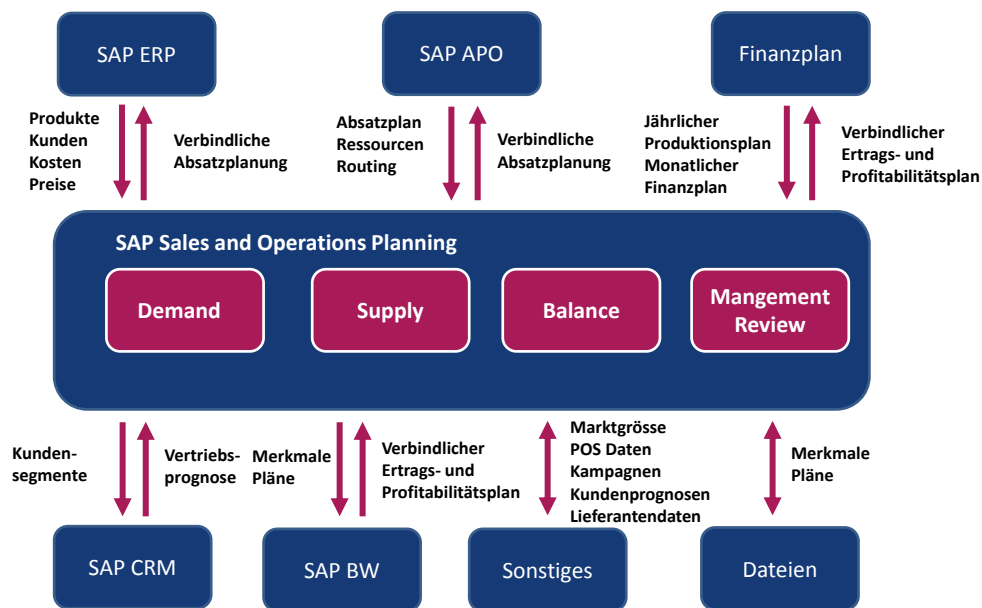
SAP ERP

SAP APO

Finanzplan

Produkte
Kunden
Kosten
Preise

Verbindliche
Absatzplanung

Absatzplan
Ressourcen
Routing

Verbindliche
Absatzplanung

Jährlicher
Produktionsplan
Monatlicher
Finanzplan

Verbindlicher
Ertrags- und
Profitabilitätsplan

SAP Sales and Operations Planning

Demand

Supply

Balance

Mangement
Review

Kunden-
segmente

Vertriebs-
prognose

Merkmale
Pläne

Verbindlicher
Ertrags- und
Profitabilitätsplan

Marktgrösse
POS Daten
Kampagnen
Kundenprognosen
Lieferantendaten

Merkmale
Pläne

SAP CRM

SAP BW

Sonstiges

Dateien